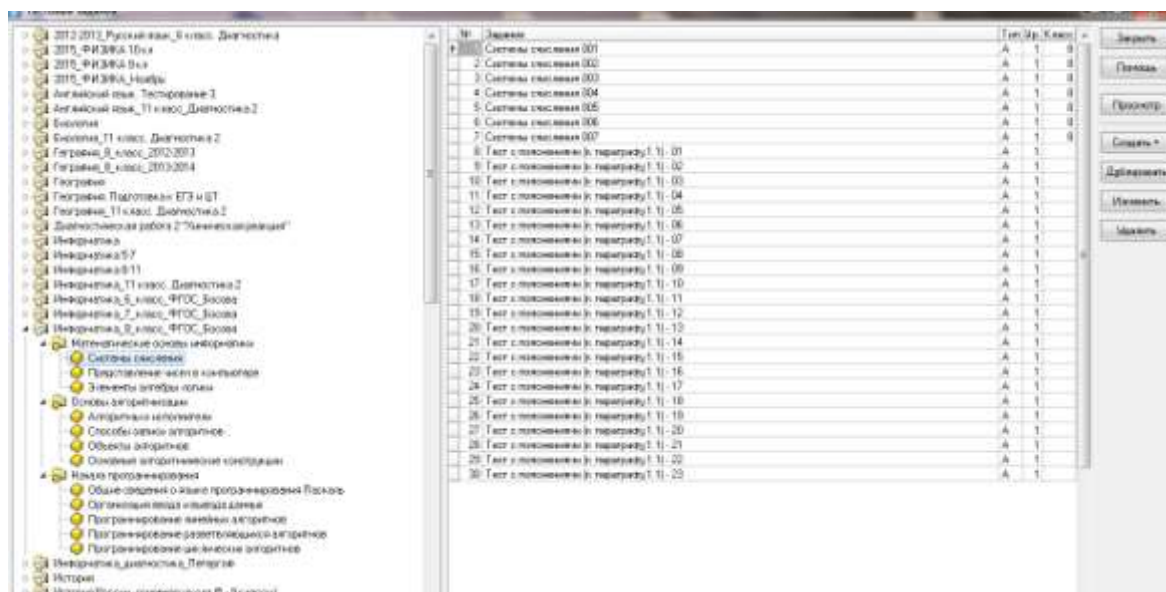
2012-2013_Русский язык_8 класс_Диагностика
2015_ФИЗИКА 10кл
2015_ФИЗИКА 8кл
2015_ФИЗИКА_Ноябрь
Английский язык_Тестирование 3
Английский язык_11 класс_Диагностика 2
Биология
Биология_11 класс_Диагностика 2
География_8 класс_2012-2013
География_8 класс_2013-2014
География
География_Подготовка к ЕГЭ и ЦТ
География_11 класс_Диагностика 2
Диагностическая работа 2 "Химическая реакция"
Информатика
Информатика 5-7
Информатика 8-11
Информатика_11 класс_Диагностика 2
Информатика_6_класс_ФГОС_Босова
Информатика_7_класс_ФГОС_Босова
Информатика_8_класс_ФГОС_Босова
Математические основы информатики
Системы счисления
Представление чисел в компьютере
Элементы алгебры логики
Основы алгоритмизации
Алгоритмы и исполнители
Способы записи алгоритмов
Объекты алгоритмов
Основные алгоритмические конструкции
Начала программирования
Общие сведения о языке программирования Паскаль
Организация ввода и вывода данных
Программирование линейных алгоритмов
Программирование разветвляющихся алгоритмов
Программирование циклических алгоритмов
Информатика_диагностика_Петрегов
История
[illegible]

| № | Задание | Тип | Ур. | Класс |
|---|---|---|---|---|
| 1 | Системы счисления 001 | А | 1 | 8 |
| 2 | Системы счисления 002 | А | 1 | 8 |
| 3 | Системы счисления 003 | А | 1 | 8 |
| 4 | Системы счисления 004 | А | 1 | 8 |
| 5 | Системы счисления 005 | А | 1 | 8 |
| 6 | Системы счисления 006 | А | 1 | 8 |
| 7 | Системы счисления 007 | А | 1 | 8 |
| 8 | Тест с пояснениями (к параграфу 1.1) - 01 | А | 1 | |
| 9 | Тест с пояснениями (к параграфу 1.1) - 02 | А | 1 | |
| 10 | Тест с пояснениями (к параграфу 1.1) - 03 | А | 1 | |
| 11 | Тест с пояснениями (к параграфу 1.1) - 04 | А | 1 | |
| 12 | Тест с пояснениями (к параграфу 1.1) - 05 | А | 1 | |
| 13 | Тест с пояснениями (к параграфу 1.1) - 06 | А | 1 | |
| 14 | Тест с пояснениями (к параграфу 1.1) - 07 | А | 1 | |
| 15 | Тест с пояснениями (к параграфу 1.1) - 08 | А | 1 | |
| 16 | Тест с пояснениями (к параграфу 1.1) - 09 | А | 1 | |
| 17 | Тест с пояснениями (к параграфу 1.1) - 10 | А | 1 | |
| 18 | Тест с пояснениями (к параграфу 1.1) - 11 | А | 1 | |
| 19 | Тест с пояснениями (к параграфу 1.1) - 12 | А | 1 | |
| 20 | Тест с пояснениями (к параграфу 1.1) - 13 | А | 1 | |
| 21 | Тест с пояснениями (к параграфу 1.1) - 14 | А | 1 | |
| 22 | Тест с пояснениями (к параграфу 1.1) - 15 | А | 1 | |
| 23 | Тест с пояснениями (к параграфу 1.1) - 16 | А | 1 | |
| 24 | Тест с пояснениями (к параграфу 1.1) - 17 | А | 1 | |
| 25 | Тест с пояснениями (к параграфу 1.1) - 18 | А | 1 | |
| 26 | Тест с пояснениями (к параграфу 1.1) - 19 | А | 1 | |
| 27 | Тест с пояснениями (к параграфу 1.1) - 20 | А | 1 | |
| 28 | Тест с пояснениями (к параграфу 1.1) - 21 | А | 1 | |
| 29 | Тест с пояснениями (к параграфу 1.1) - 22 | А | 1 | |
| 30 | Тест с пояснениями (к параграфу 1.1) - 23 | А | 1 | |

Закрыть
Помощь
Просмотр
Создать
Дублировать
Изменить
Удалить